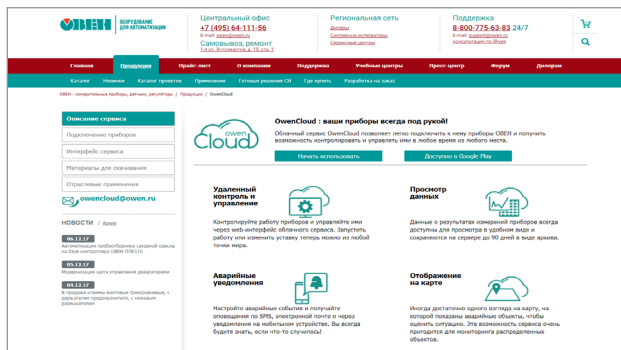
ОВЕН ОБОРУДОВАНИЕ ДЛЯ АВТОМАТИЗАЦИИ

Центральный офис
+7 (495) 64-111-56
E-mail: sales@owen.ru
Самовывоз, ремонт
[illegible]

Региональная сеть
Дилеры
Системные интеграторы
Сервисные центры

Поддержка
8-800-775-63-83 24/7
E-mail: support@owen.ru
консультации по Skype

Главная | Продукция | Прайс-лист | О компании | Поддержка | Учебные центры | Пресс-центр | Форум | Дилерам

Каталог | Новинки | Каталог проектов | Применение | Готовые решения СИ | Где купить | Разработка на заказ

ОВЕН - измерительные приборы, датчики, регуляторы / Продукция / OwenCloud

Описание сервиса
Подключение приборов
Интерфейс сервиса
Материалы для скачивания
Отраслевые применения

owencloud@owen.ru

НОВОСТИ / Архив

06.12.17
Автоматизация пробоотборника сыпучих смеси на базе контроллера ОВЕН ПЛК110

05.12.17
Модернизация щита управления дымососами

04.12.17
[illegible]

owen Cloud

OwenCloud : ваши приборы всегда под рукой!
Облачный сервис OwenCloud позволяет легко подключить к нему приборы ОВЕН и получить возможность контролировать и управлять ими в любое время из любого места.

Начать использовать | Доступно в Google Play

Удаленный контроль и управление
Контролируйте работу приборов и управляйте ими через web-интерфейс облачного сервиса. Запустить работу или изменить уставку теперь можно из любой точки мира.

Просмотр данных
Данные о результатах измерений приборов всегда доступны для просмотра в удобном виде и сохраняются на сервере до 90 дней в виде архива.

Аварийные уведомления
Настройте аварийные события и получайте оповещения по SMS, электронной почте и через уведомления на мобильном устройстве. Вы всегда будете знать, если что-то случилось!

Отображение на карте
Иногда достаточно одного взгляда на карту, на которой показаны аварийные объекты, чтобы оценить ситуацию. Эта возможность сервиса очень пригодится для мониторинга распределенных объектов.